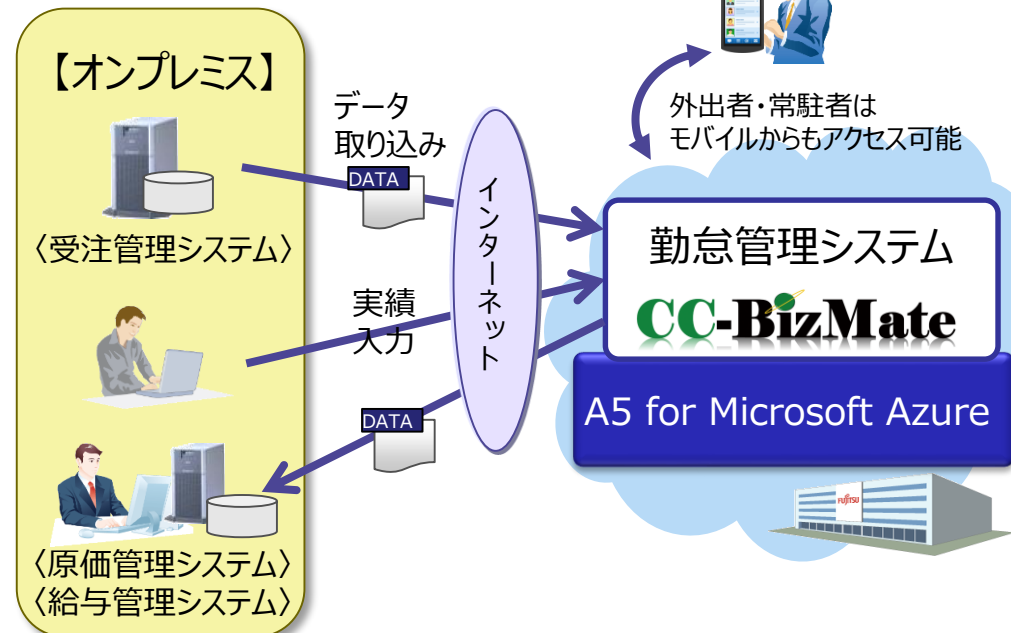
【オンプレミス】

〈受注管理システム〉

〈原価管理システム〉
〈給与管理システム〉

データ
取り込み

DATA

実績
入力

DATA

インターネット

外出者・常駐者は
モバイルからもアクセス可能

勤怠管理システム

CC-BizMate

A5 for Microsoft Azure

FUJITSU